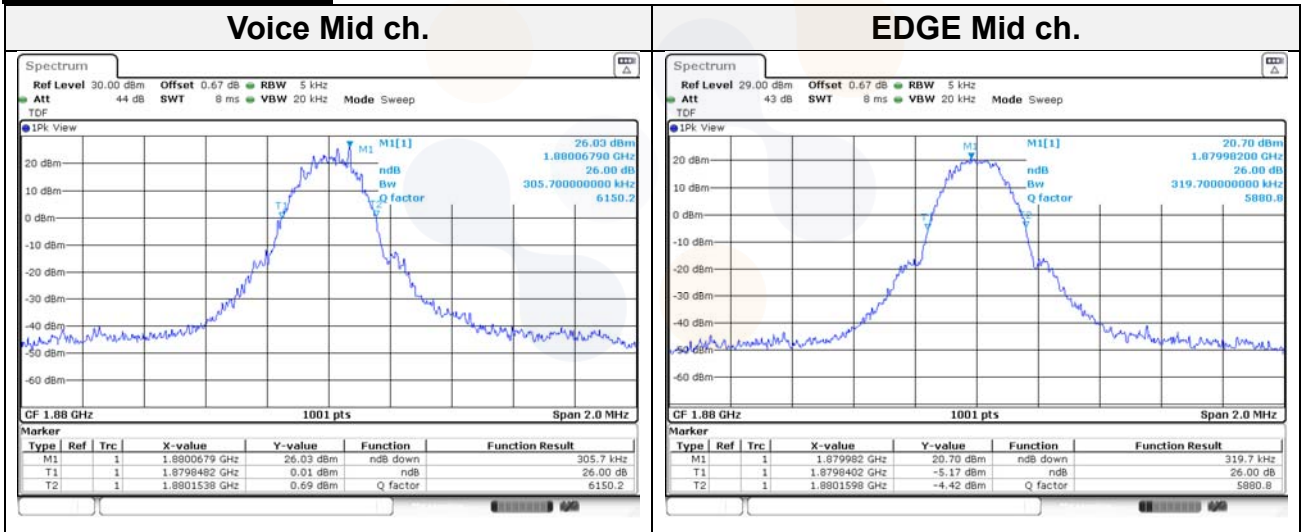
| Voice Mid ch. | EDGE Mid ch. |
|---|---|

Spectrum

Ref Level 30.00 dBm Offset 0.67 dB RBW 5 kHz
Att 44 dB SWT 8 ms VBW 20 kHz Mode Sweep
TDF

1Pk View

M1[1] 26.03 dBm 1.88006790 GHz
ndB 26.00 dB
Bw 305.700000000 kHz
Q factor 6150.2

20 dBm
10 dBm
0 dBm
-10 dBm
-20 dBm
-30 dBm
-40 dBm
-50 dBm
-60 dBm

M1 T1 T2

CF 1.88 GHz 1001 pts Span 2.0 MHz

Marker

| Type | Ref | Trc | X-value | Y-value | Function | Function Result |
|---|---|---|---|---|---|---|
| M1 | | 1 | 1.8800679 GHz | 26.03 dBm | ndB down | 305.7 kHz |
| T1 | | 1 | 1.8798482 GHz | 0.01 dBm | ndB | 26.00 dB |
| T2 | | 1 | 1.8801538 GHz | 0.69 dBm | Q factor | 6150.2 |

Spectrum

Ref Level 29.00 dBm Offset 0.67 dB RBW 5 kHz
Att 43 dB SWT 8 ms VBW 20 kHz Mode Sweep
TDF

1Pk View

M1[1] 20.70 dBm 1.87998200 GHz
ndB 26.00 dB
Bw 319.700000000 kHz
Q factor 5880.8

20 dBm
10 dBm
0 dBm
-10 dBm
-20 dBm
-30 dBm
-40 dBm
-50 dBm
-60 dBm

M1 T1 T2

CF 1.88 GHz 1001 pts Span 2.0 MHz

Marker

| Type | Ref | Trc | X-value | Y-value | Function | Function Result |
|---|---|---|---|---|---|---|
| M1 | | 1 | 1.879982 GHz | 20.70 dBm | ndB down | 319.7 kHz |
| T1 | | 1 | 1.8798402 GHz | -5.17 dBm | ndB | 26.00 dB |
| T2 | | 1 | 1.8801598 GHz | -4.42 dBm | Q factor | 5880.8 |